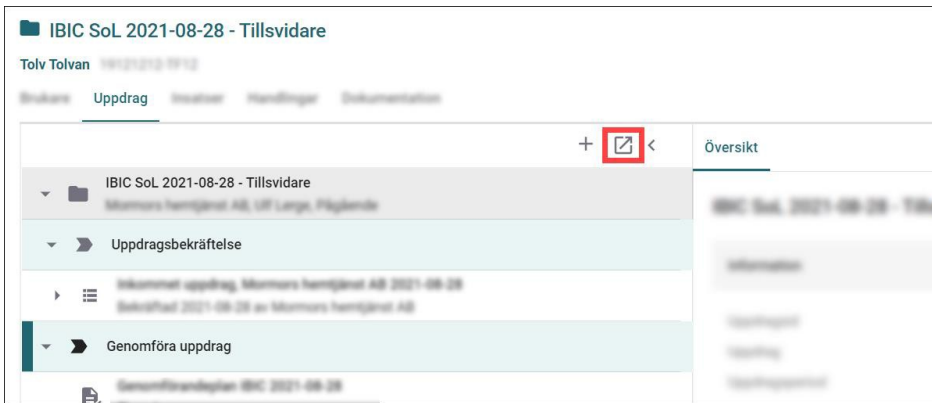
IBIC SoL 2021-08-28 - Tillsvidare

Tolv Tolvan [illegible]

Brukare Uppdrag Insatser Handlingar Dokumentation

Översikt

IBIC SoL 2021-08-28 - Tillsvidare
Mormors hemtjänst AB, Ulf Lerge, Pågående

Uppdragsbekräftelse

Inkommet uppdrag, Mormors hemtjänst AB 2021-08-28
Bekräftad 2021-08-28 av Mormors hemtjänst AB

Genomföra uppdrag

Genomförandeplan IBIC 2021-08-28

IBIC SoL 2021-08-28 - Till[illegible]

Information

Uppdragstyp
Utgifting
Uppdragsperiod